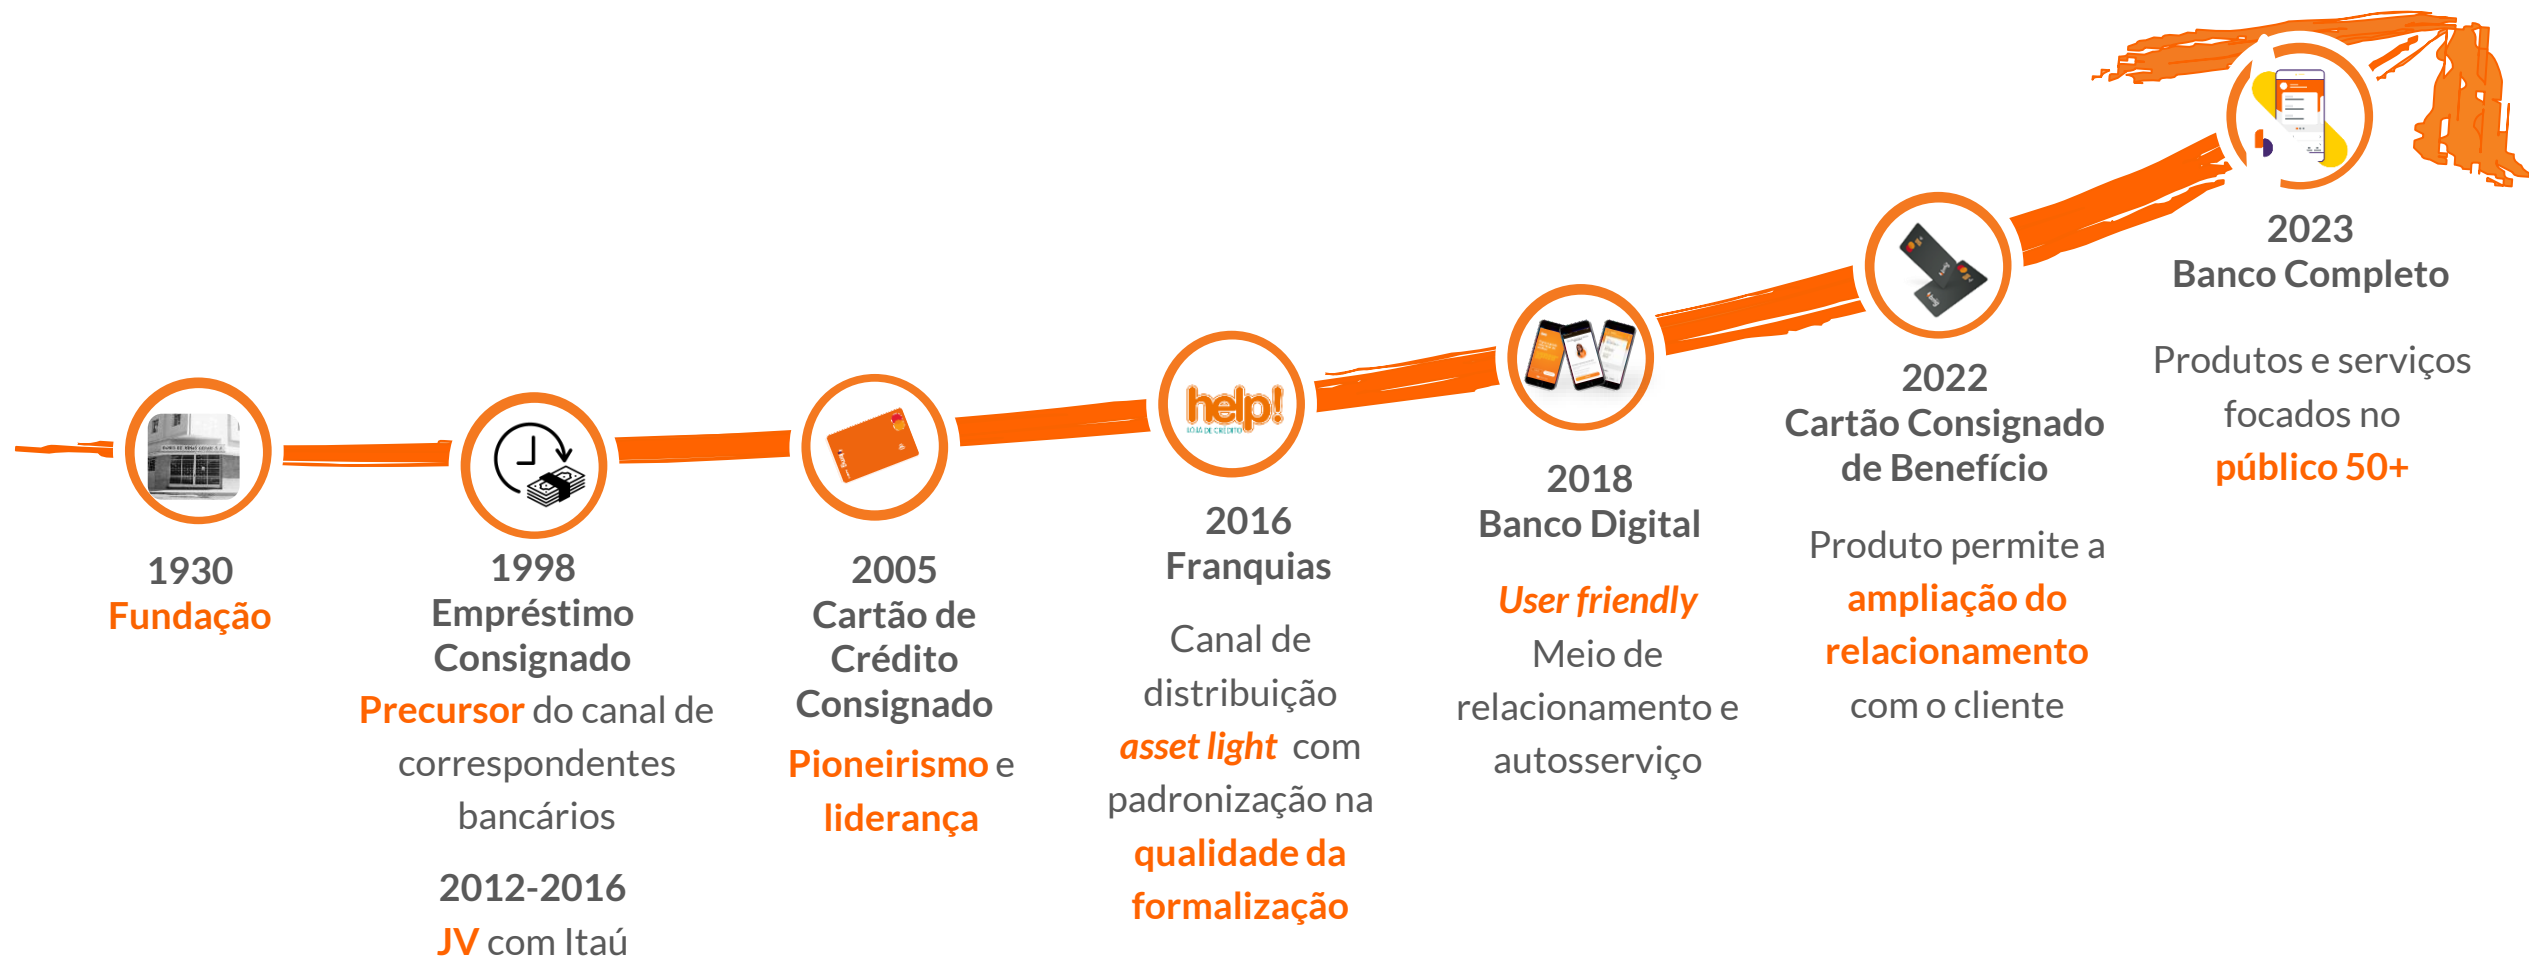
help!
LOJA DE CRÉDITO

1930
Fundação

1998
Empréstimo Consignado
Precursor do canal de correspondentes bancários

2012-2016
JV com Itaú

2005
Cartão de Crédito Consignado
Pioneirismo e liderança

2016
Franquias
Canal de distribuição asset light com padronização na qualidade da formalização

2018
Banco Digital
User friendly
Meio de relacionamento e autosserviço

2022
Cartão Consignado de Benefício
Produto permite a ampliação do relacionamento com o cliente

2023
Banco Completo
Produtos e serviços focados no público 50+